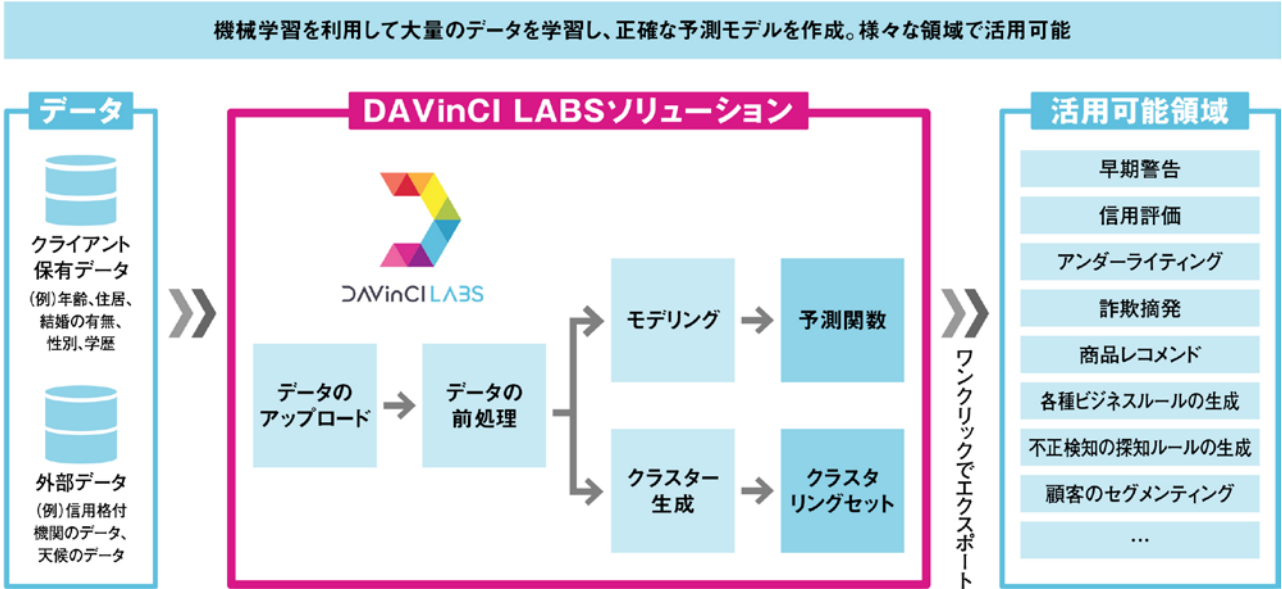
機械学習を利用して大量のデータを学習し、正確な予測モデルを作成。様々な領域で活用可能

データ

クライアント保有データ
（例）年齢、住居、結婚の有無、性別、学歴

外部データ
（例）信用格付機関のデータ、天候のデータ

DAVinCI LABSソリューション

DAVinCI LABS

データのアップロード

データの前処理

モデリング

予測関数

クラスター生成

クラスタリングセット

ワンクリックでエクスポート

活用可能領域

早期警告

信用評価

アンダーライティング

詐欺摘発

商品レコメンド

各種ビジネスルールの生成

不正検知の探知ルールの生成

顧客のセグメンティング

…